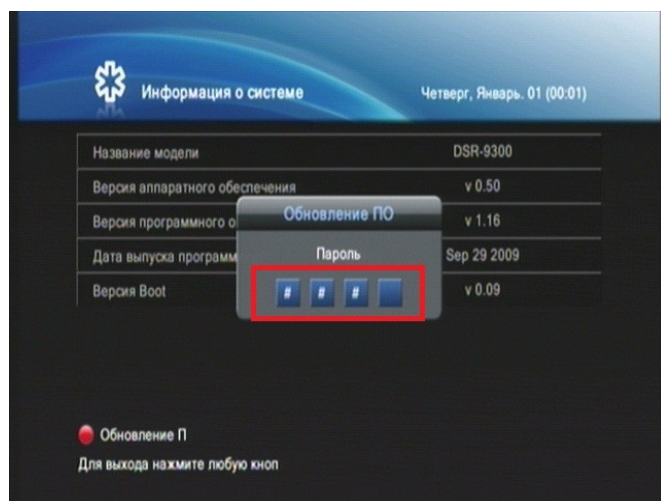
Информация о системе

Четверг, Январь. 01 (00:01)

| | |
|---|---|
| Название модели | DSR-9300 |
| Версия аппаратного обеспечения | v 0.50 |
| Версия программного о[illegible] | v 1.16 |
| Дата выпуска программ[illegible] | Sep 29 2009 |
| Версия Boot | v 0.09 |

Обновление ПО

Пароль

# # #

Обновление П

Для выхода нажмите любую кноп